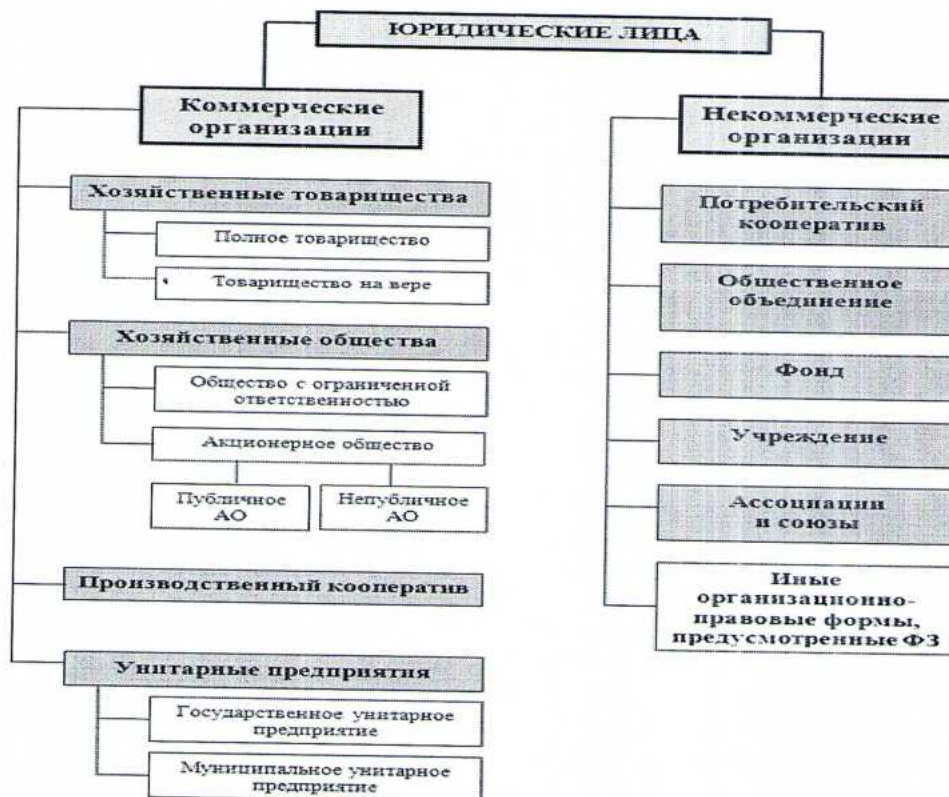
ЮРИДИЧЕСКИЕ ЛИЦА

Коммерческие организации

Хозяйственные товарищества

Полное товарищество

Товарищество на вере

Хозяйственные общества

Общество с ограниченной ответственностью

Акционерное общество

Публичное АО

Непубличное АО

Производственный кооператив

Унитарные предприятия

Государственное унитарное предприятие

Муниципальное унитарное предприятие

Некоммерческие организации

Потребительский кооператив

Общественное объединение

Фонд

Учреждение

Ассоциации и союзы

Иные организационно-правовые формы, предусмотренные ФЗ